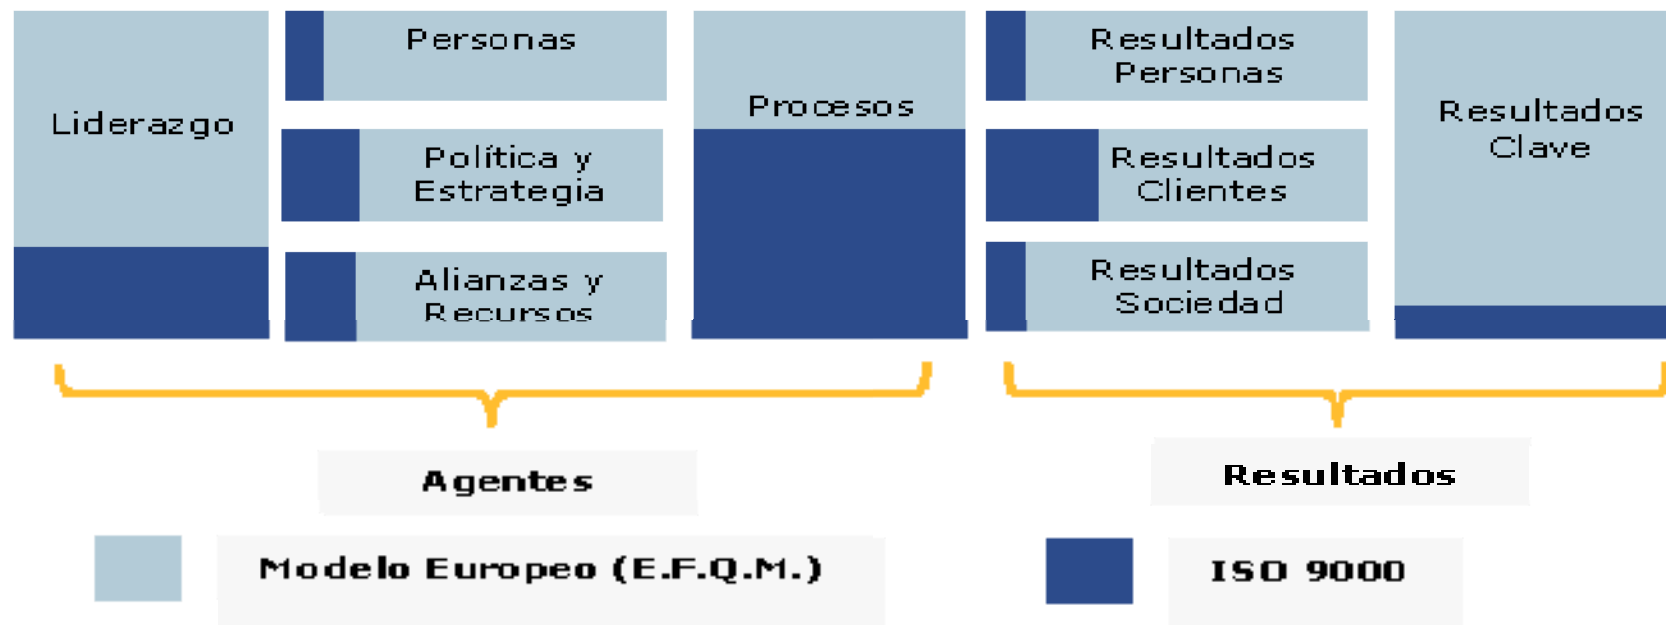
Liderazgo

Personas

Política y Estrategia

Alianzas y Recursos

Procesos

Resultados Personas

Resultados Clientes

Resultados Sociedad

Resultados Clave

Agentes

Resultados

Modelo Europeo (E.F.Q.M.)

ISO 9000